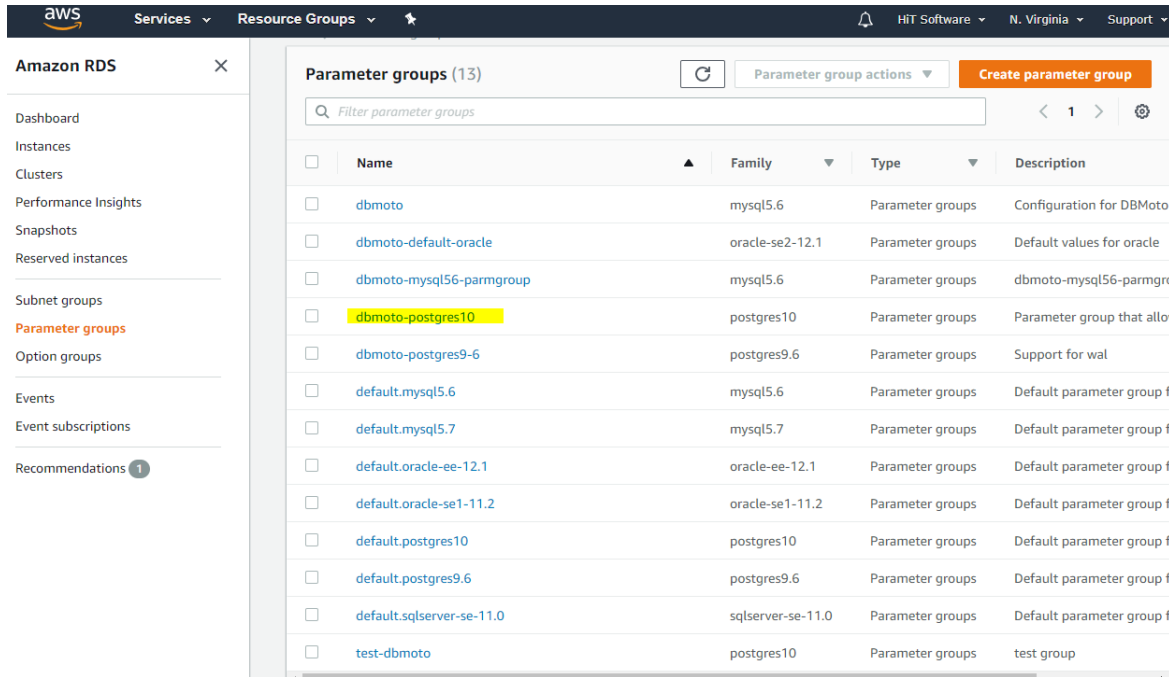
aws Services Resource Groups HiT Software N. Virginia Support

Amazon RDS

Dashboard
Instances
Clusters
Performance Insights
Snapshots
Reserved instances

Subnet groups
Parameter groups
Option groups

Events
Event subscriptions

Recommendations 1

Parameter groups (13)

Parameter group actions ▼

Create parameter group

Filter parameter groups

1

| | Name | Family | Type | Description |
|---|---|---|---|---|
| | dbmoto | mysql5.6 | Parameter groups | Configuration for DBMoto |
| | dbmoto-default-oracle | oracle-se2-12.1 | Parameter groups | Default values for oracle |
| | dbmoto-mysql56-parmgroup | mysql5.6 | Parameter groups | dbmoto-mysql56-parmgr |
| | dbmoto-postgres10 | postgres10 | Parameter groups | Parameter group that allo |
| | dbmoto-postgres9-6 | postgres9.6 | Parameter groups | Support for wal |
| | default.mysql5.6 | mysql5.6 | Parameter groups | Default parameter group f |
| | default.mysql5.7 | mysql5.7 | Parameter groups | Default parameter group f |
| | default.oracle-ee-12.1 | oracle-ee-12.1 | Parameter groups | Default parameter group f |
| | default.oracle-se1-11.2 | oracle-se1-11.2 | Parameter groups | Default parameter group f |
| | default.postgres10 | postgres10 | Parameter groups | Default parameter group f |
| | default.postgres9.6 | postgres9.6 | Parameter groups | Default parameter group f |
| | default.sqlserver-se-11.0 | sqlserver-se-11.0 | Parameter groups | Default parameter group f |
| | test-dbmoto | postgres10 | Parameter groups | test group |